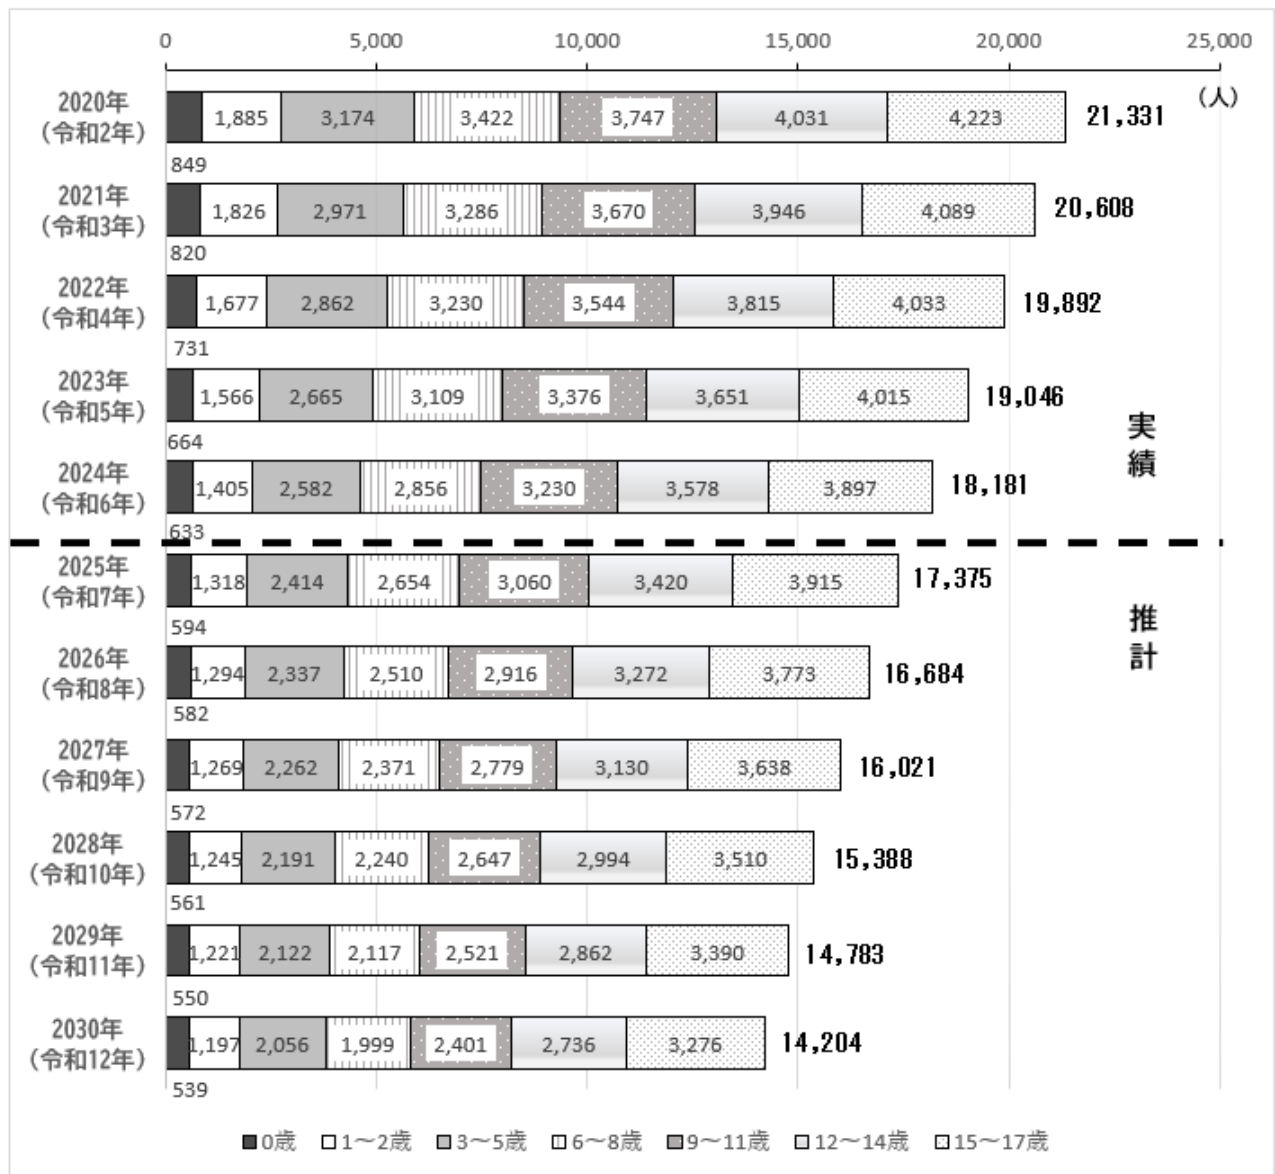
0 5,000 10,000 15,000 20,000 25,000
(人)

2020年（令和2年） 849 1,885 3,174 3,422 3,747 4,031 4,223 21,331
2021年（令和3年） 820 1,826 2,971 3,286 3,670 3,946 4,089 20,608
2022年（令和4年） 731 1,677 2,862 3,230 3,544 3,815 4,033 19,892
2023年（令和5年） 664 1,566 2,665 3,109 3,376 3,651 4,015 19,046
2024年（令和6年） 633 1,405 2,582 2,856 3,230 3,578 3,897 18,181

実績

2025年（令和7年） 594 1,318 2,414 2,654 3,060 3,420 3,915 17,375
2026年（令和8年） 582 1,294 2,337 2,510 2,916 3,272 3,773 16,684
2027年（令和9年） 572 1,269 2,262 2,371 2,779 3,130 3,638 16,021
2028年（令和10年） 561 1,245 2,191 2,240 2,647 2,994 3,510 15,388
2029年（令和11年） 550 1,221 2,122 2,117 2,521 2,862 3,390 14,783
2030年（令和12年） 539 1,197 2,056 1,999 2,401 2,736 3,276 14,204

推計

0歳 1〜2歳 3〜5歳 6〜8歳 9〜11歳 12〜14歳 15〜17歳